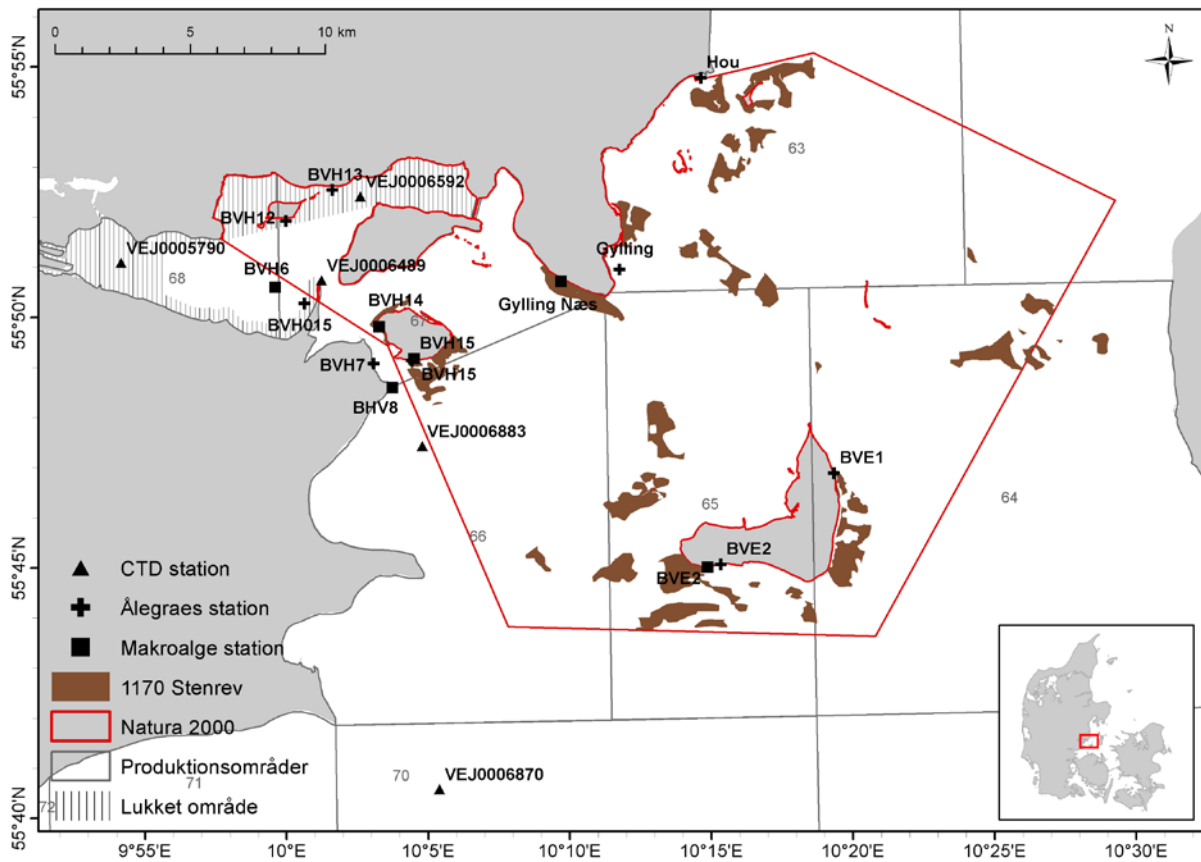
0 5 10 km

N

55°55'N
55°50'N
55°45'N
55°40'N

Hou
63
BVH13
VEJ0006592
BVH12
VEJ0005790
68
BVH6
VEJ0006489
Gylling
Gylling Næs
BVH14
BVH015
67
BVH15
BVH7
BVH15
BHV8
VEJ0006883
BVE1
65
64
66
BVE2
BVE2
70
VEJ0006870
71
72

CTD station
Ålegraes station
Makroalge station
1170 Stenrev
Natura 2000
Produktionsområder
Lukket område

9°55'E 10°E 10°5'E 10°10'E 10°15'E 10°20'E 10°25'E 10°30'E